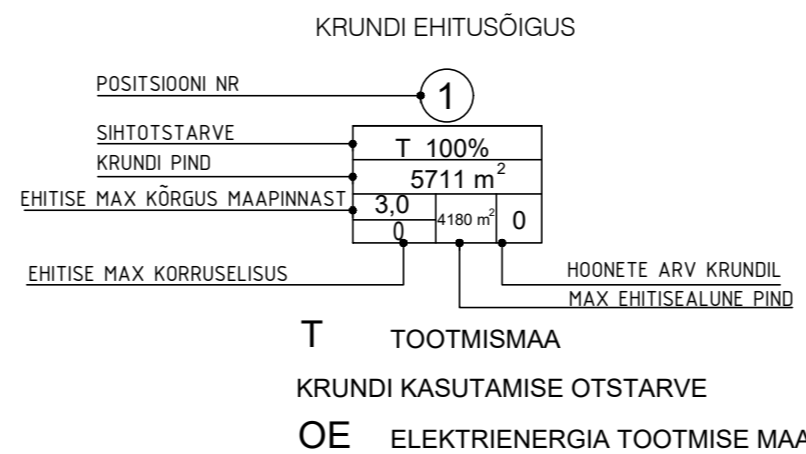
KRUNDI EHITUSÕIGUS

POSITSIOONI NR

1

SIHTOTSTARVE

KRUNDI PIND

EHITISE MAX KÕRGUS MAAPINNAST

T 100%

5711 m$^2$

3,0

0

4180 m$^2$

0

EHITISE MAX KORRUSELISUS

HOONETE ARV KRUNDIL

MAX EHITISEALUNE PIND

T TOOTMISMAA

KRUNDI KASUTAMISE OTSTARVE

OE ELEKTRIENERGIA TOOTMISE MAA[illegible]